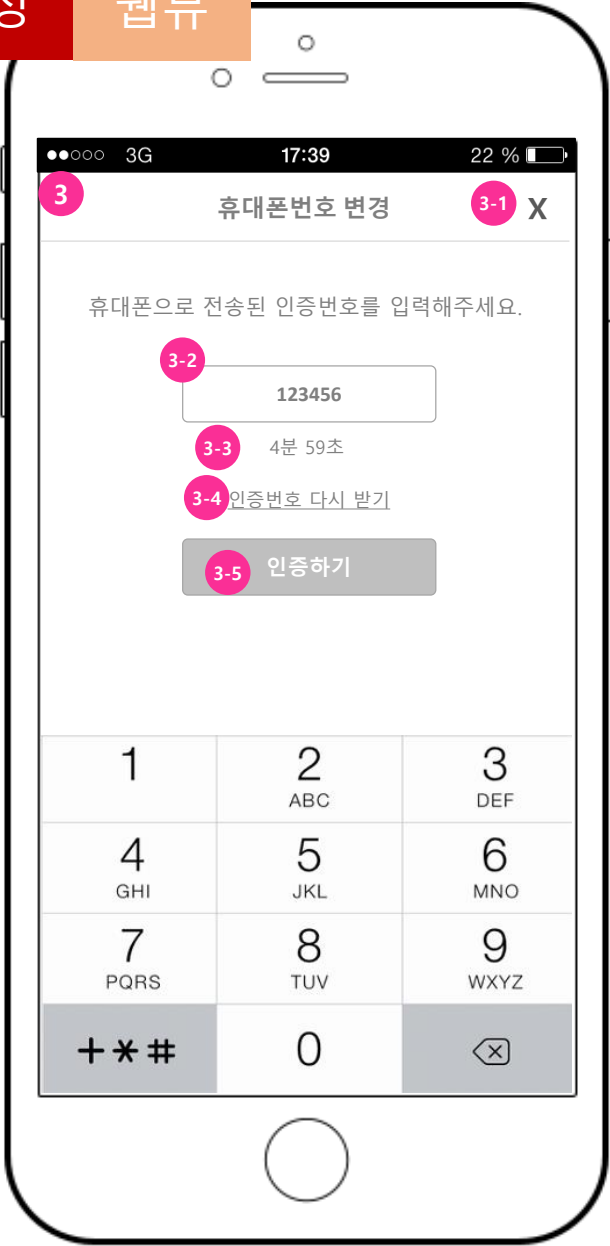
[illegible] 웹뷰

●●○○○ 3G 17:39 22 %

3

휴대폰번호 변경

3-1 X

휴대폰으로 전송된 인증번호를 입력해주세요.

3-2

123456

3-3 4분 59초

3-4 인증번호 다시 받기

3-5 인증하기

1
2 ABC
3 DEF
4 GHI
5 JKL
6 MNO
7 PQRS
8 TUV
9 WXYZ
+✱#
0